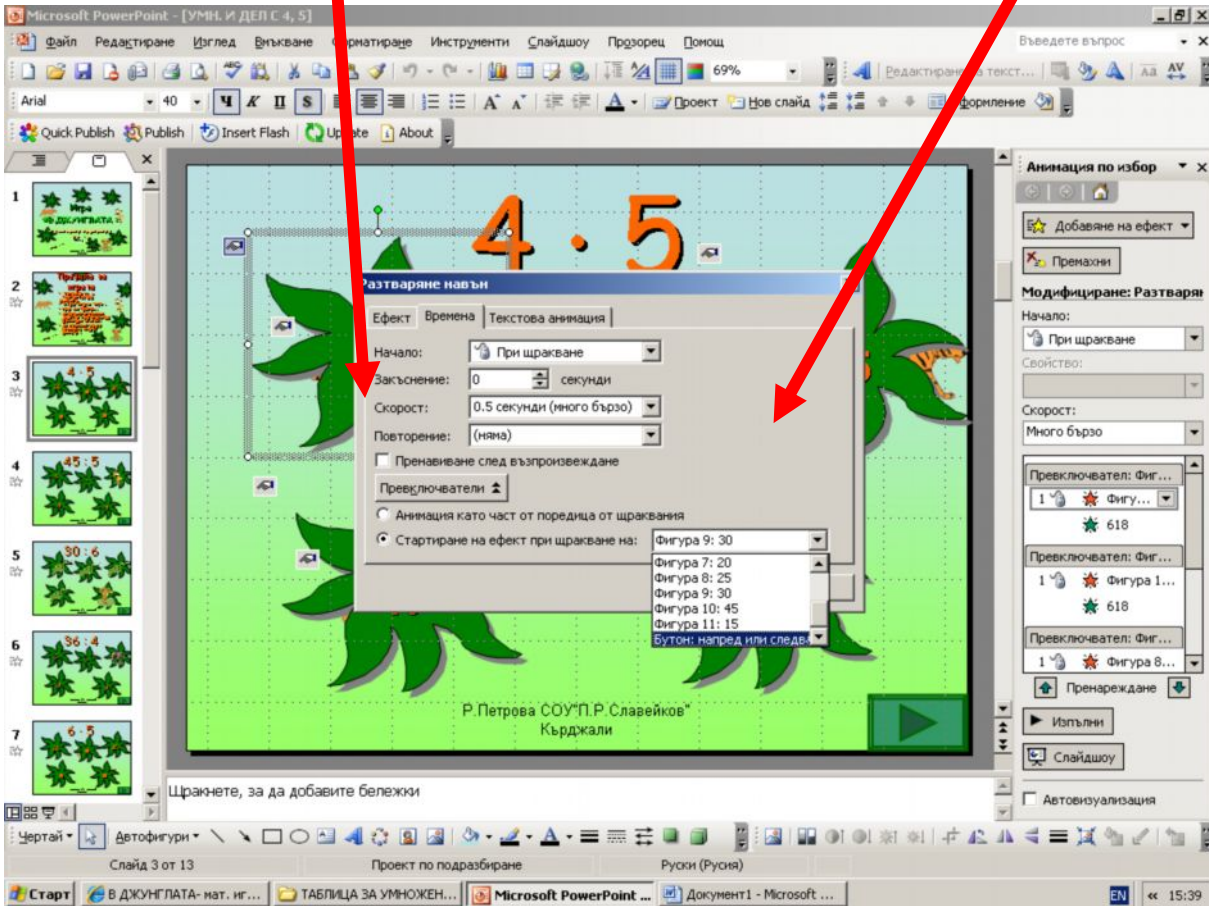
Microsoft PowerPoint - [УМН. И ДЕЛ С 4, 5]

Файл Редактиране Изглед Вмъкване Форматиране Инструменти Слайдшоу Прозорец Помощ

Въведете въпрос

69%

Редактиране на текст...

Arial 40

Проект Нов слайд Оформление

Quick Publish Publish Insert Flash Update About

1 Игра В ДЖУНГЛАТА

2 Правила за игра

3 4 · 5

4 45 : 5

5 30 : 6

6 36 : 4

7 6 · 5

4 · 5

Разтваряне навън

Ефект Времена Текстова анимация

Начало: При щракване

Закъснение: 0 секунди

Скорост: 0.5 секунди (много бързо)

Повторение: (няма)

Превиване след възпроизвеждане

Превключватели

Анимация като част от поредица от щраквания

Стартиране на ефект при щракване на: Фигура 9: 30

Фигура 7: 20
Фигура 8: 25
Фигура 9: 30
Фигура 10: 45
Фигура 11: 15
Бутон: напред или следва

Р.Петрова СОУ"П.Р.Славейков"
Кърджали

Анимация по избор

Добавяне на ефект

Премахни

Модифициране: Разтваряне

Начало:

При щракване

Свойство:

Скорост:

Много бързо

Превключвател: Фиг...

1 Фигу...

618

Превключвател: Фиг...

1 Фигура 1...

618

Превключвател: Фиг...

1 Фигура 8...

Пренареждане

Изпълни

Слайдшоу

Автовизуализация

Щракнете, за да добавите бележки

Чертай Автофигури

Слайд 3 от 13 Проект по подразбиране Руски (Русия)

Старт В ДЖУНГЛАТА- мат. иг... ТАБЛИЦА ЗА УМНОЖЕН... Microsoft PowerPoint ... Документ1 - Microsoft ...

EN 15:39